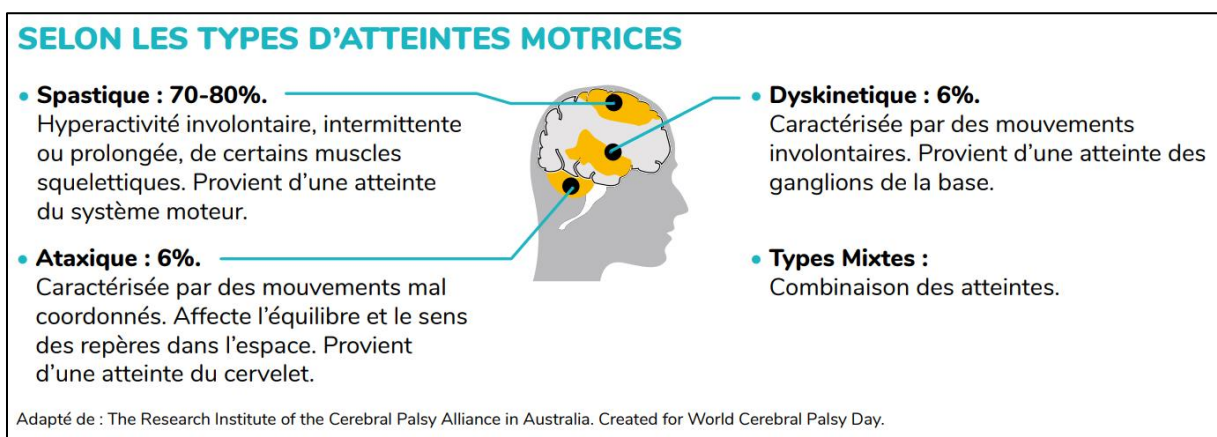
SELON LES TYPES D'ATTEINTES MOTRICES

• **Spastique : 70-80%.**
Hyperactivité involontaire, intermittente ou prolongée, de certains muscles squelettiques. Provient d'une atteinte du système moteur.

• **Ataxique : 6%.**
Caractérisée par des mouvements mal coordonnés. Affecte l'équilibre et le sens des repères dans l'espace. Provient d'une atteinte du cervelet.

• **Dyskinetique : 6%.**
Caractérisée par des mouvements involontaires. Provient d'une atteinte des ganglions de la base.

• **Types Mixtes :**
Combinaison des atteintes.

Adapté de : The Research Institute of the Cerebral Palsy Alliance in Australia. Created for World Cerebral Palsy Day.